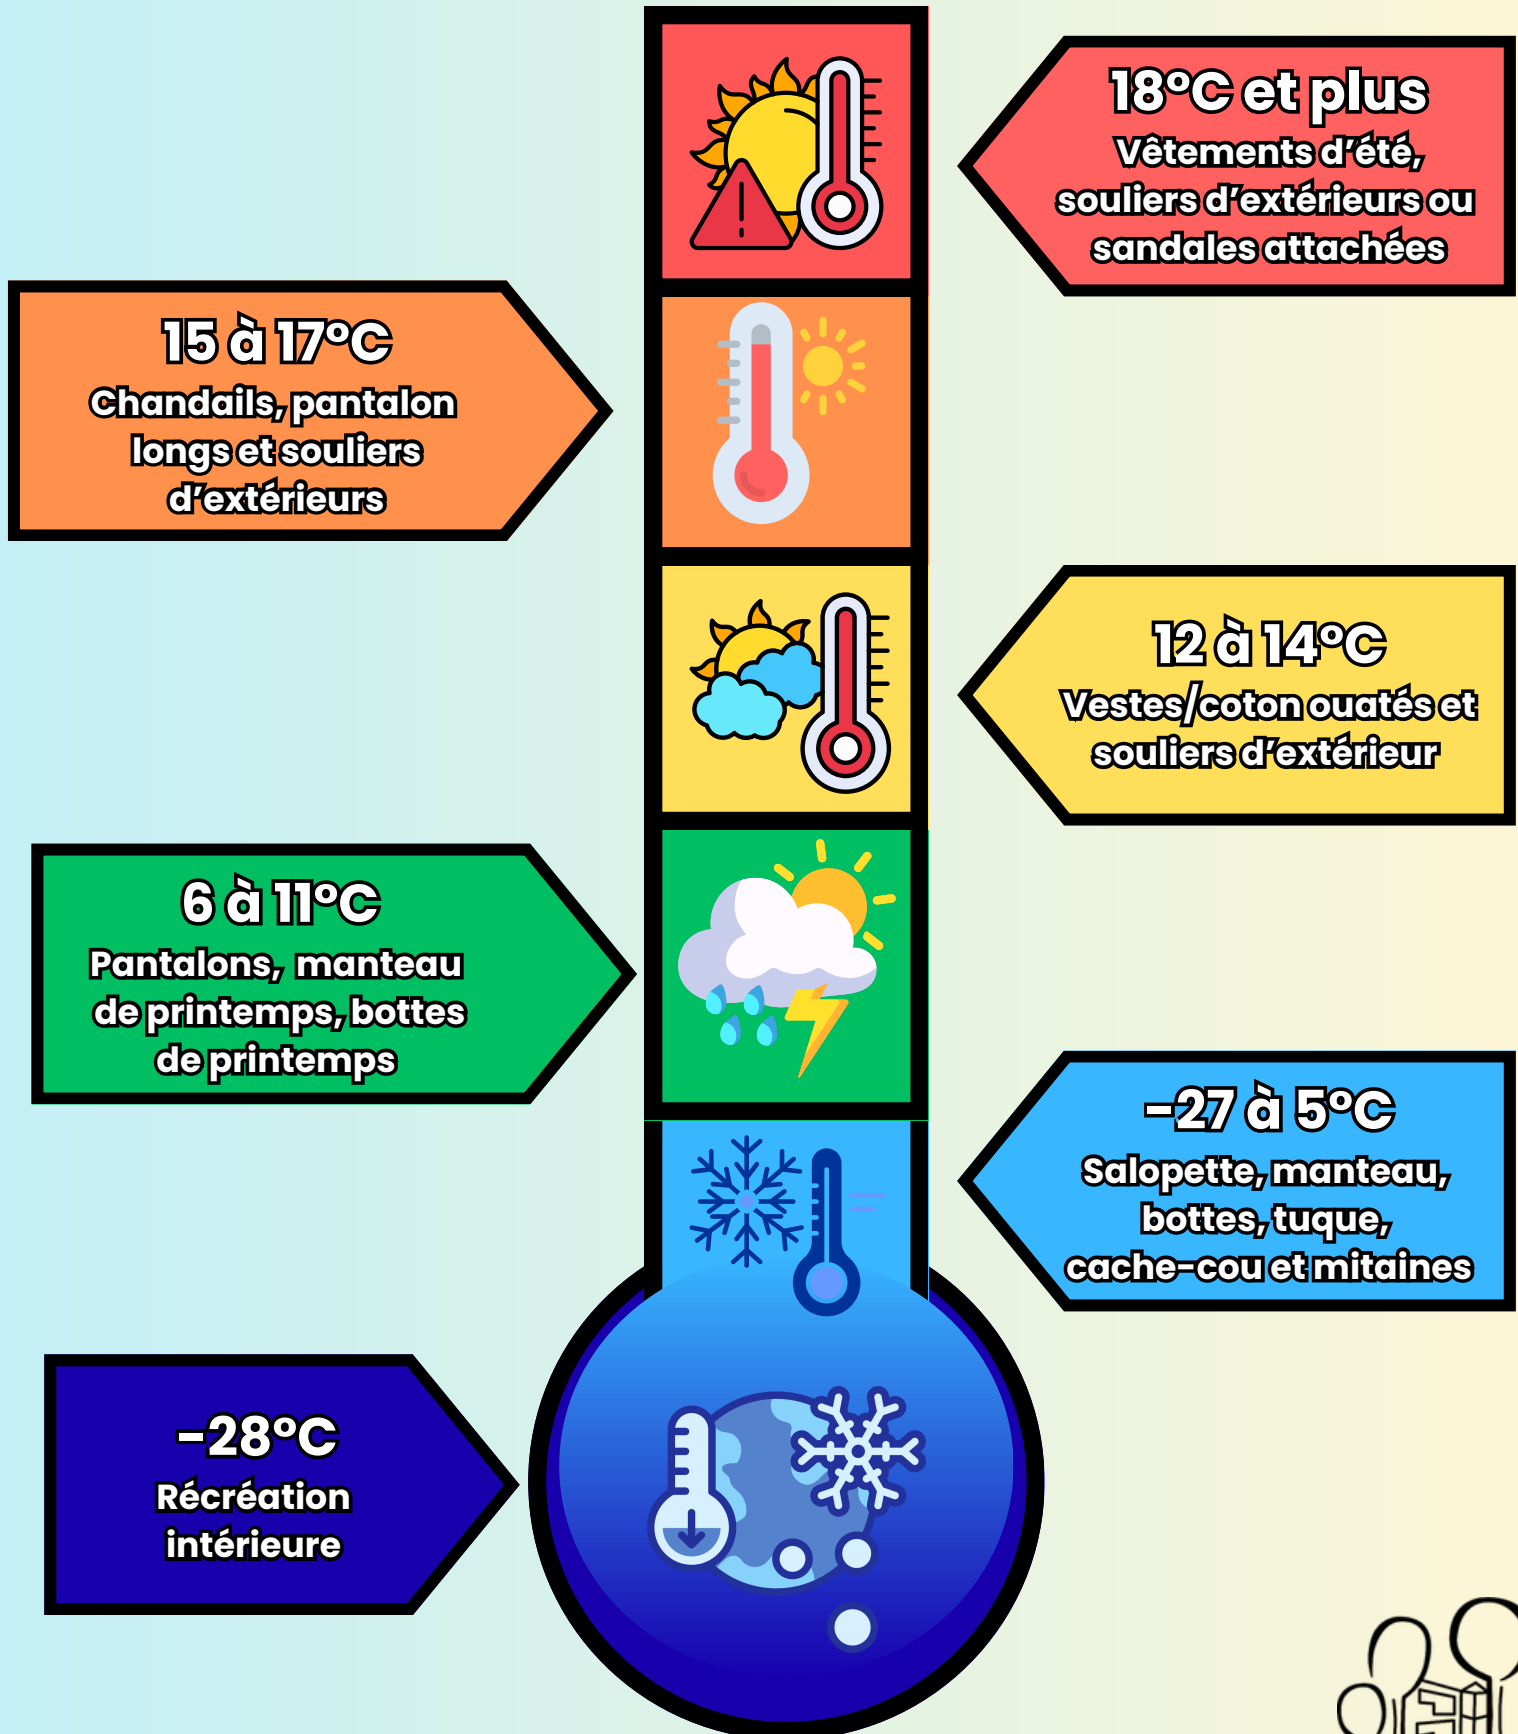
18°C et plus
Vêtements d'été, souliers d'extérieurs ou sandales attachées

15 à 17°C
Chandails, pantalon longs et souliers d'extérieurs

12 à 14°C
Vestes/coton ouatés et souliers d'extérieur

6 à 11°C
Pantalons, manteau de printemps, bottes de printemps

-27 à 5°C
Salopette, manteau, bottes, tuque, cache-cou et mitaines

-28°C
Récréation intérieure